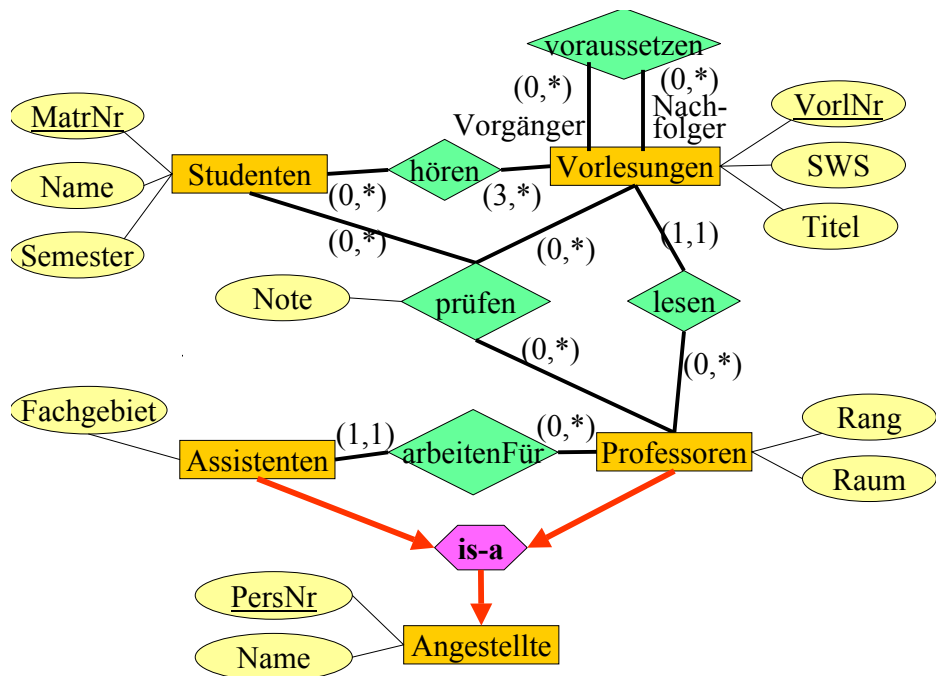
voraussetzen
(0,*)
(0,*)
Vorgänger
Nachfolger
MatrNr
Name
Semester
Studenten
hören
Vorlesungen
VorlNr
SWS
Titel
(0,*)
(3,*)
(0,*)
(0,*)
(1,1)
Note
prüfen
lesen
(0,*)
(0,*)
Fachgebiet
Assistenten
(1,1)
arbeitenFür
(0,*)
Professoren
Rang
Raum
is-a
PersNr
Name
Angestellte